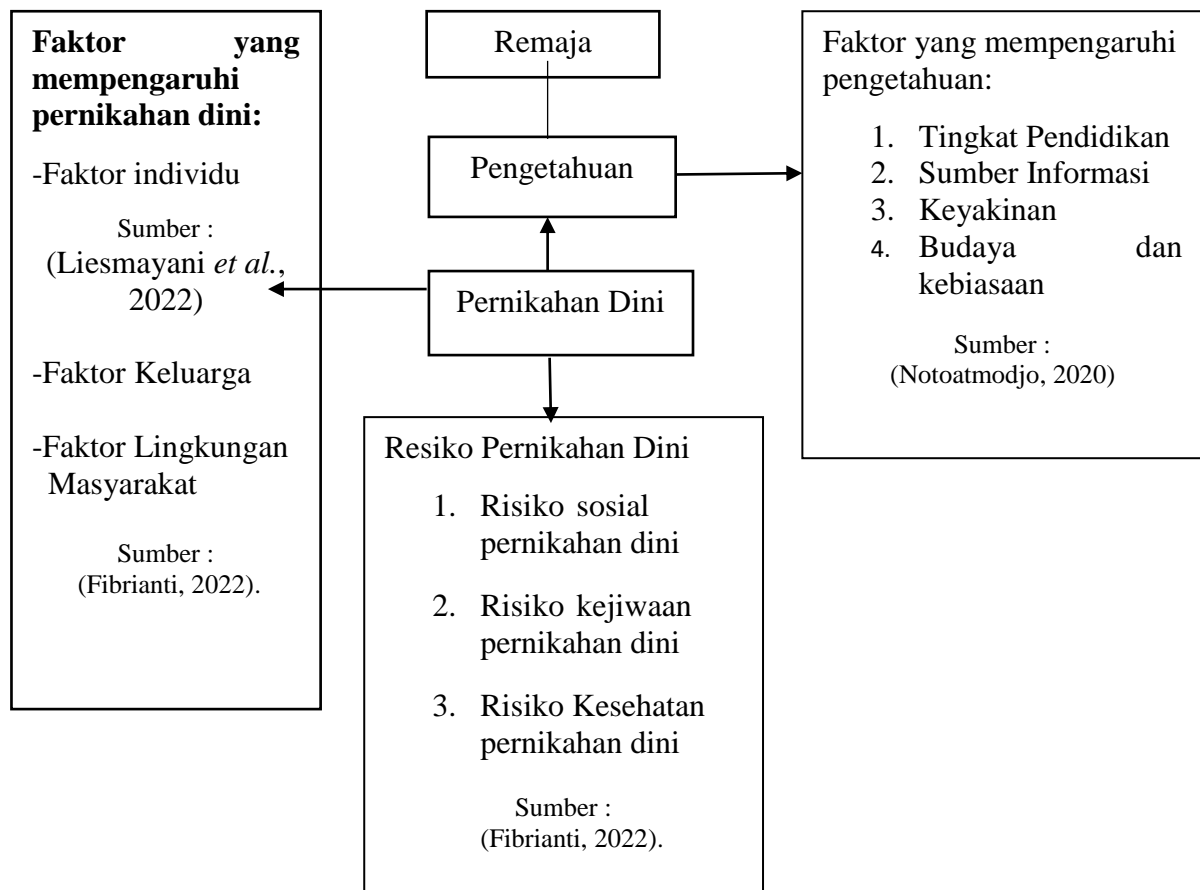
Faktor yang mempengaruhi pernikahan dini:

-Faktor individu

Sumber :
(Liesmayani *et al.*, 2022)

-Faktor Keluarga

-Faktor Lingkungan Masyarakat

Sumber :
(Fibrianti, 2022).

Remaja

Pengetahuan

Pernikahan Dini

Resiko Pernikahan Dini

1. Risiko sosial pernikahan dini
2. Risiko kejiwaan pernikahan dini
3. Risiko Kesehatan pernikahan dini

Sumber :
(Fibrianti, 2022).

Faktor yang mempengaruhi pengetahuan:

1. Tingkat Pendidikan
2. Sumber Informasi
3. Keyakinan
4. Budaya dan kebiasaan

Sumber :
(Notoatmodjo, 2020)